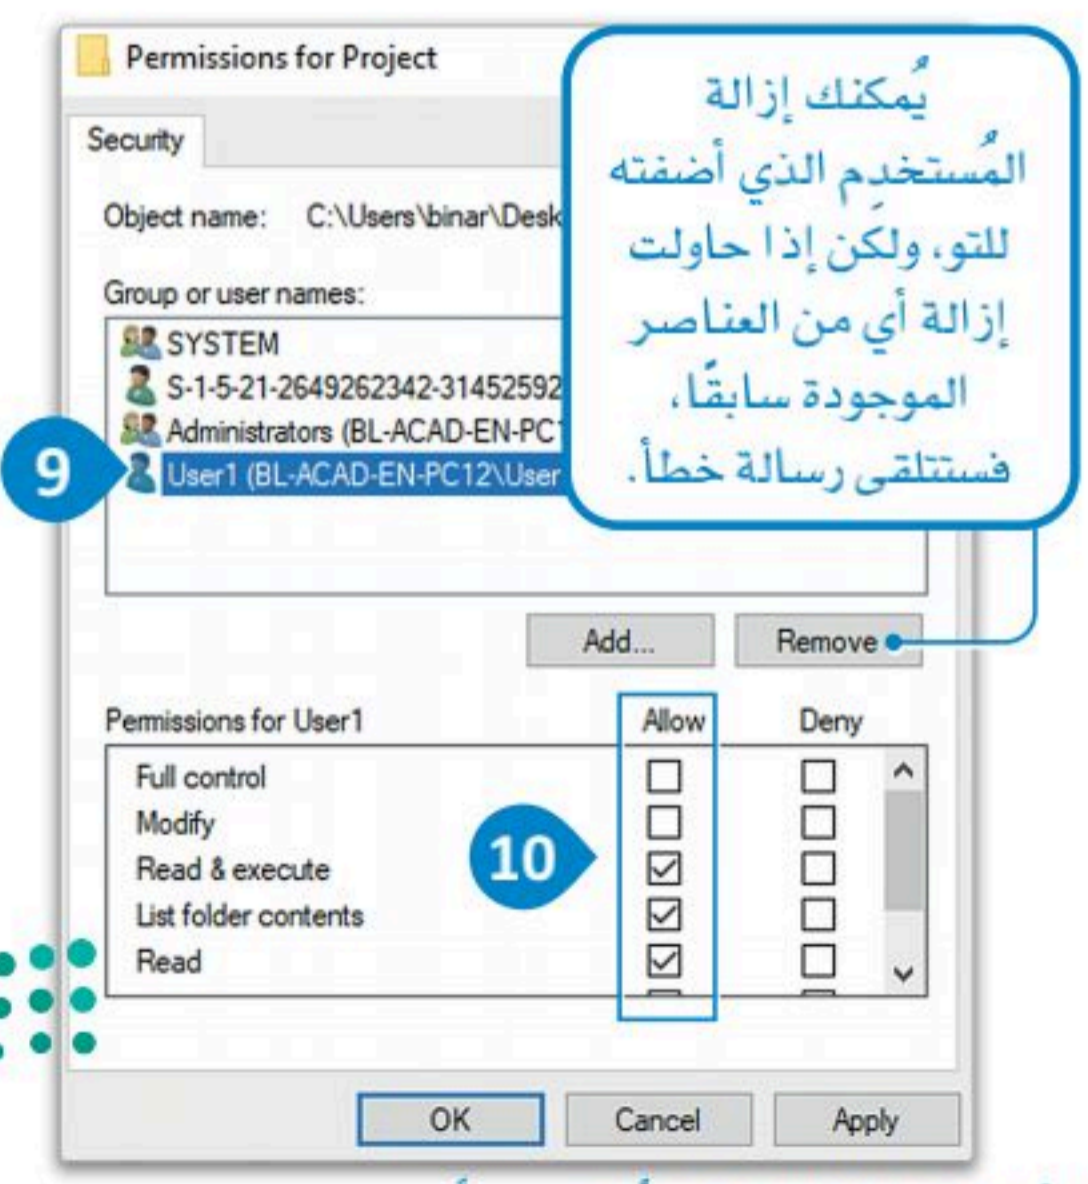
Permissions for Project

Security

Object name: C:\Users\binar\Desk

Group or user names:

SYSTEM

S-1-5-21-2649262342-31452592

Administrators (BL-ACAD-EN-PC1

User1 (BL-ACAD-EN-PC12\User

يُمكنك إزالة المُستخدِم الذي أضفته للتو، ولكن إذا حاولت إزالة أي من العناصر الموجودة سابقًا، فستتلقى رسالة خطأ.

9

Add...

Remove

Permissions for User1

Allow

Deny

Full control

Modify

Read & execute

List folder contents

Read

10

OK

Cancel

Apply